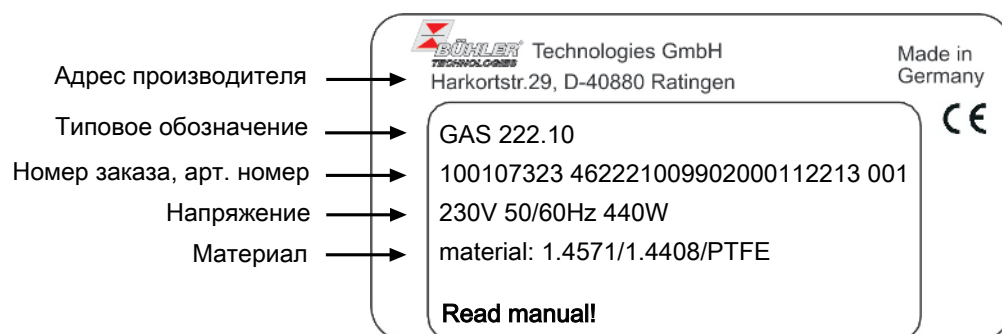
BÜHLER TECHNOLOGIES Technologies GmbH
Harkortstr.29, D-40880 Ratingen

Made in Germany

CE

Адрес производителя
Типовое обозначение
Номер заказа, арт. номер
Напряжение
Материал

GAS 222.10
100107323 462221009902000112213 001
230V 50/60Hz 440W
material: 1.4571/1.4408/PTFE

Read manual!